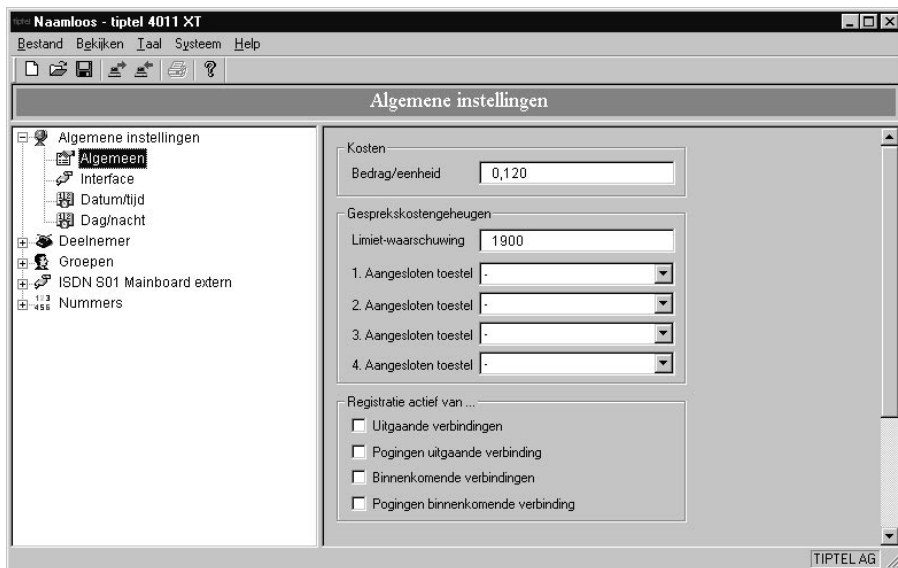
tiptel Naamloos - tiptel 4011 XT

Bestand Bekijken Taal Systeem Help

Algemene instellingen

Algemene instellingen
Algemeen
Interface
Datum/tijd
Dag/nacht
Deelnemer
Groepen
ISDN S01 Mainboard extern
123 456 Nummers

Kosten
Bedrag/eenheid 0,120

Gesprekskostengeheugen
Limiet-waarschuwing 1900
1. Aangesloten toestel -
2. Aangesloten toestel -
3. Aangesloten toestel -
4. Aangesloten toestel -

Registratie actief van ...
Uitgaande verbindingen
Pogingen uitgaande verbinding
Binnenkomende verbindingen
Pogingen binnenkomende verbinding

TIPTEL AG